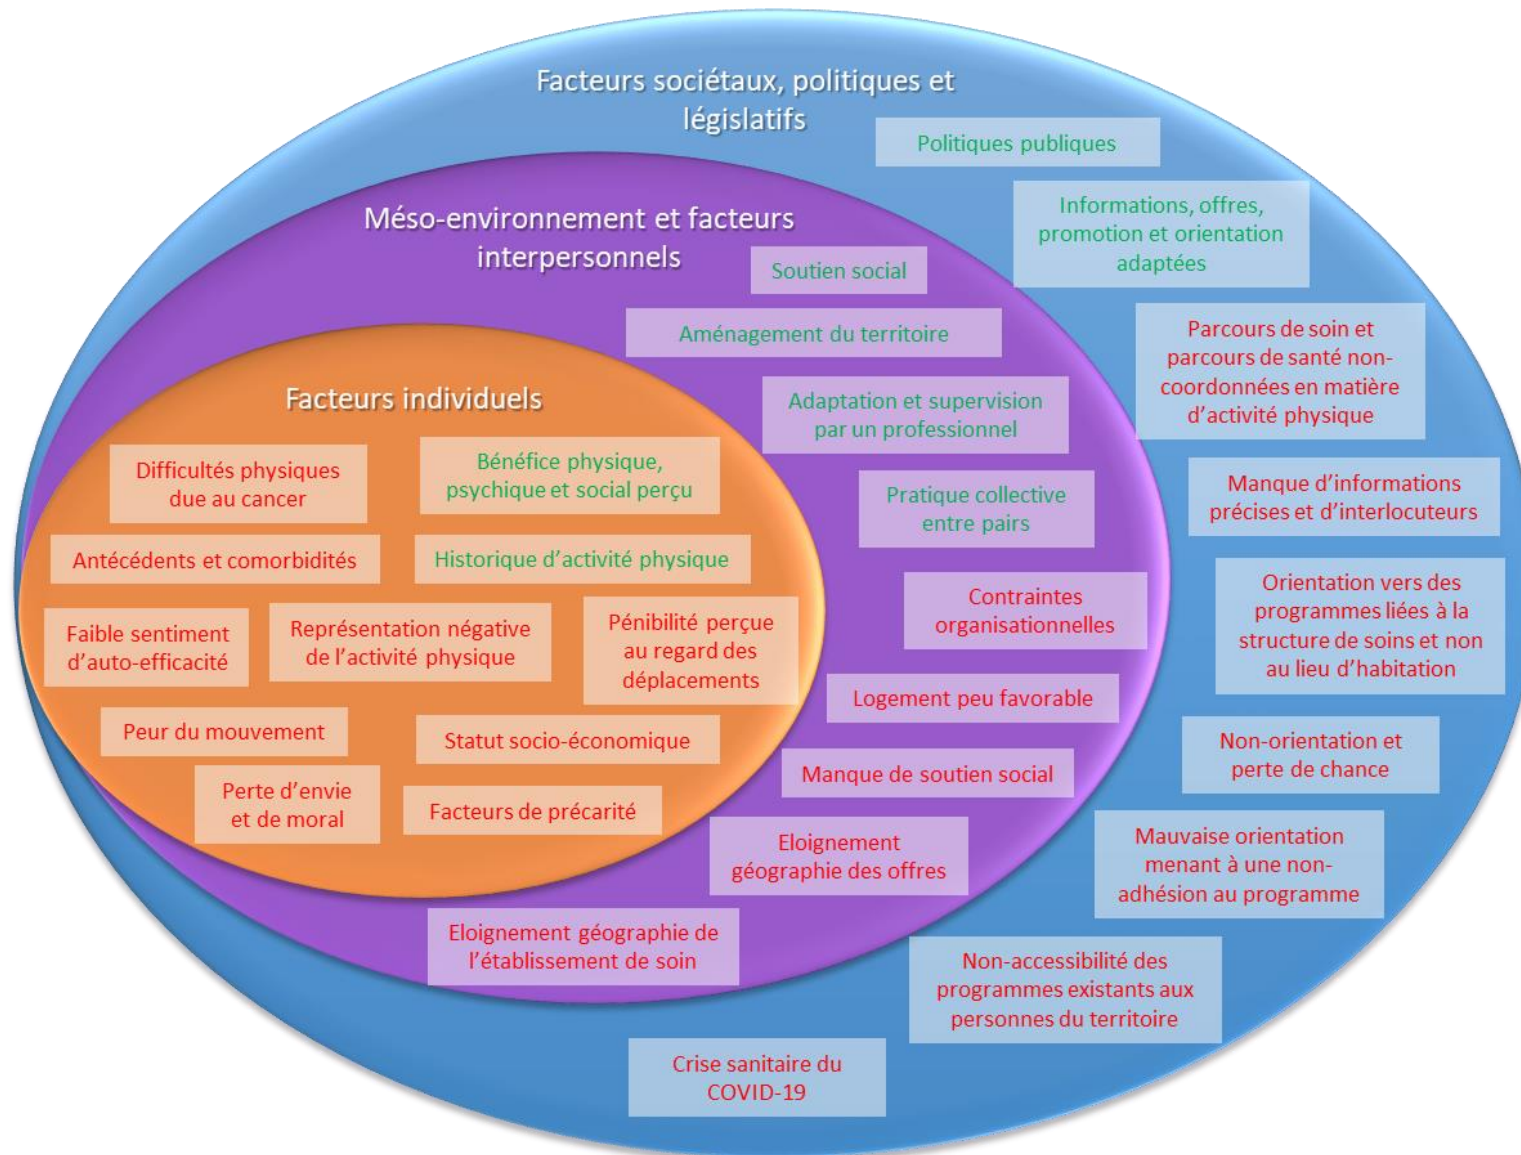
Facteurs sociétaux, politiques et législatifs

Politiques publiques

Informations, offres, promotion et orientation adaptées

Méso-environnement et facteurs interpersonnels

Soutien social

Aménagement du territoire

Parcours de soin et parcours de santé non-coordonnées en matière d'activité physique

Facteurs individuels

Adaptation et supervision par un professionnel

Difficultés physiques due au cancer

Bénéfice physique, psychique et social perçu

Pratique collective entre pairs

Manque d'informations précises et d'interlocuteurs

Antécédents et comorbidités

Historique d'activité physique

Orientation vers des programmes liées à la structure de soins et non au lieu d'habitation

Contraintes organisationnelles

Faible sentiment d'auto-efficacité

Représentation négative de l'activité physique

Pénibilité perçue au regard des déplacements

Logement peu favorable

Peur du mouvement

Statut socio-économique

Non-orientation et perte de chance

Manque de soutien social

Perte d'envie et de moral

Facteurs de précarité

Eloignement géographie des offres

Mauvaise orientation menant à une non-adhésion au programme

Eloignement géographie de l'établissement de soin

Non-accessibilité des programmes existants aux personnes du territoire

Crise sanitaire du COVID-19